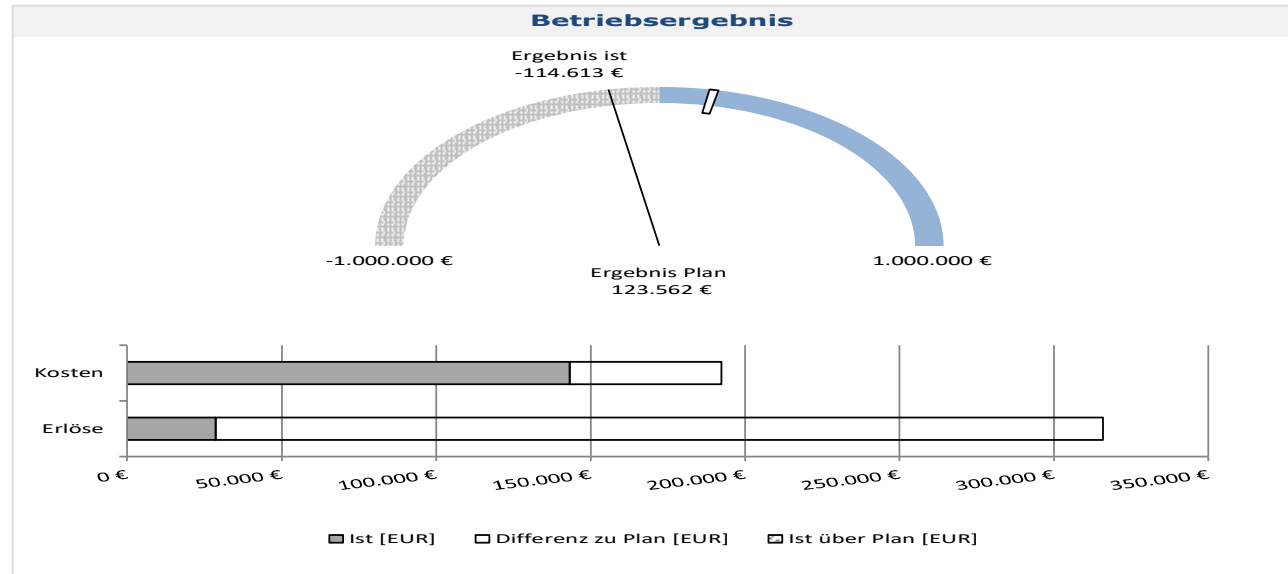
Betriebsergebnis

Ergebnis ist
-114.613 €

-1.000.000 €

Ergebnis Plan
123.562 €

1.000.000 €

Kosten

Erlöse

0 €
50.000 €
100.000 €
150.000 €
200.000 €
250.000 €
300.000 €
350.000 €

Ist [EUR]
Differenz zu Plan [EUR]
Ist über Plan [EUR]